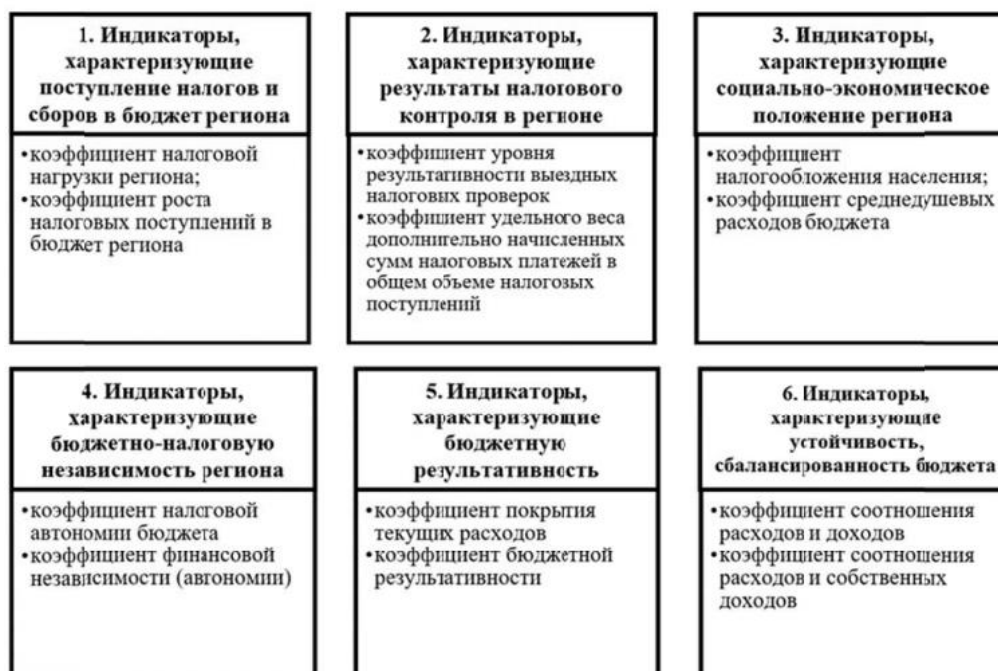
1. Индикаторы, характеризующие поступление налогов и сборов в бюджет региона

•коэффициент налоговой нагрузки региона;
•коэффициент роста налоговых поступлений в бюджет региона

2. Индикаторы, характеризующие результаты налогового контроля в регионе

•коэффициент уровня результативности выездных налоговых проверок
•коэффициент удельного веса дополнительно начисленных сумм налоговых платежей в общем объеме налогозых поступлений

3. Индикаторы, характеризующие социально-экономическое положение региона

•коэффициент налогообложения населения;
•коэффициент среднедушевых расходов бюджета

4. Индикаторы, характеризующие бюджетно-налоговую независимость региона

•коэффициент налоговой автономии бюджета
•коэффициент финансовой независимости (автономии)

5. Индикаторы, характеризующие бюджетную результативность

•коэффициент покрытия текущих расходов
•коэффициент бюджетной результативности

6. Индикаторы, характеризующие устойчивость, сбалансированность бюджета

•коэффициент соотношения расходов и доходов
•коэффициент соотношения расходов и собственных доходов